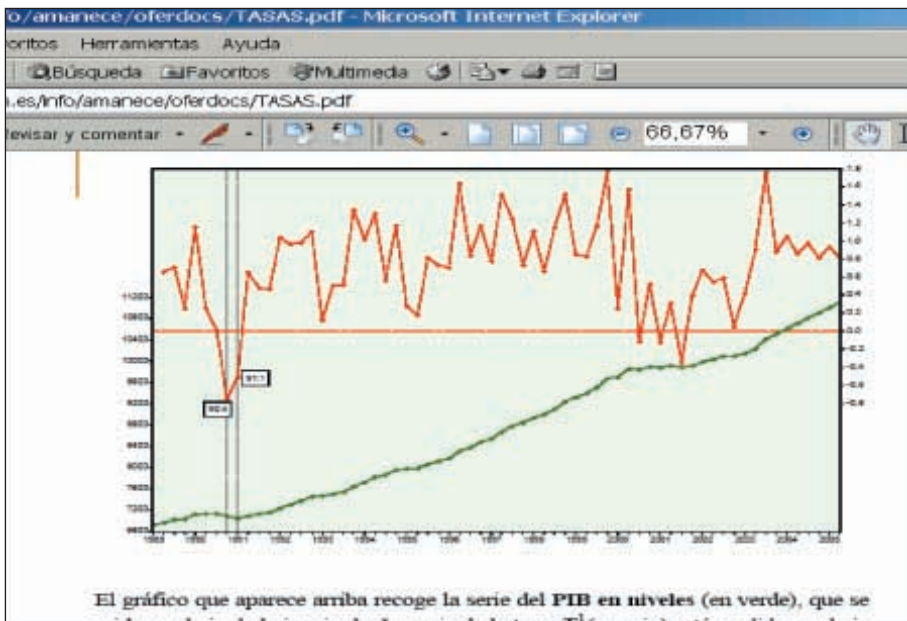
o/amanece/oferdocs/TASAS.pdf - Microsoft Internet Explorer

oritos Herramientas Ayuda

Búsqueda Favoritos Multimedia

.es/info/amanece/oferdocs/TASAS.pdf

evisar y comentar

66,67%

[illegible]

El gráfico que aparece arriba recoge la serie del PIB en niveles (en verde), que se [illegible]